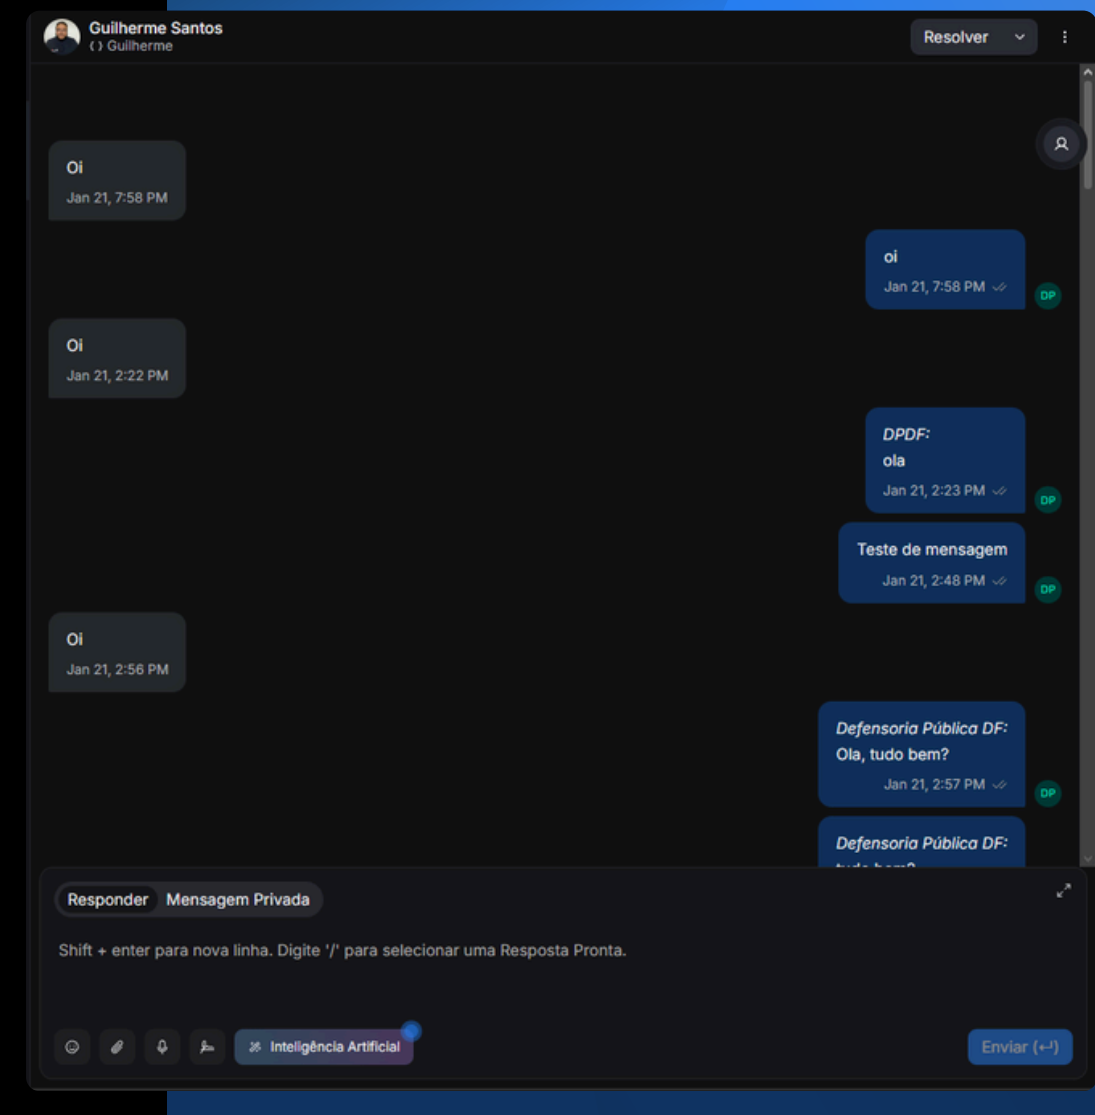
Guilherme Santos
Guilherme

Resolver

Oi
Jan 21, 7:58 PM

oi
Jan 21, 7:58 PM
DP

Oi
Jan 21, 2:22 PM

*DPDF:*
ola
Jan 21, 2:23 PM
DP

Teste de mensagem
Jan 21, 2:48 PM
DP

Oi
Jan 21, 2:56 PM

*Defensoria Pública DF:*
Ola, tudo bem?
Jan 21, 2:57 PM
DP

*Defensoria Pública DF:*
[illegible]

Responder Mensagem Privada

Shift + enter para nova linha. Digite '/' para selecionar uma Resposta Pronta.

Inteligência Artificial

Enviar (↵)